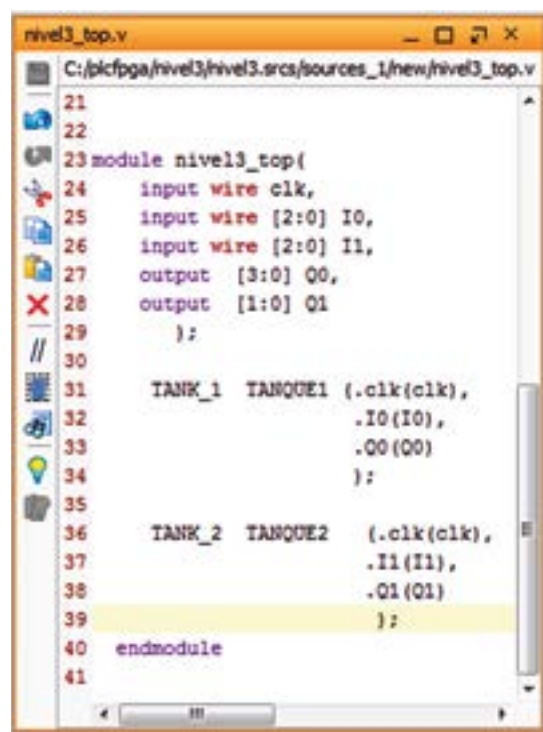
nivel3_top.v

C:/picfpga/nivel3/nivel3.srcs/sources_1/new/nivel3_top.v

21
22
23 module nivel3_top(
24 input wire clk,
25 input wire [2:0] I0,
26 input wire [2:0] I1,
27 output [3:0] Q0,
28 output [1:0] Q1
29 );
30
31 TANK_1 TANQUE1 (.clk(clk),
32 .I0(I0),
33 .Q0(Q0)
34 );
35
36 TANK_2 TANQUE2 (.clk(clk),
37 .I1(I1),
38 .Q1(Q1)
39 );
40 endmodule
41